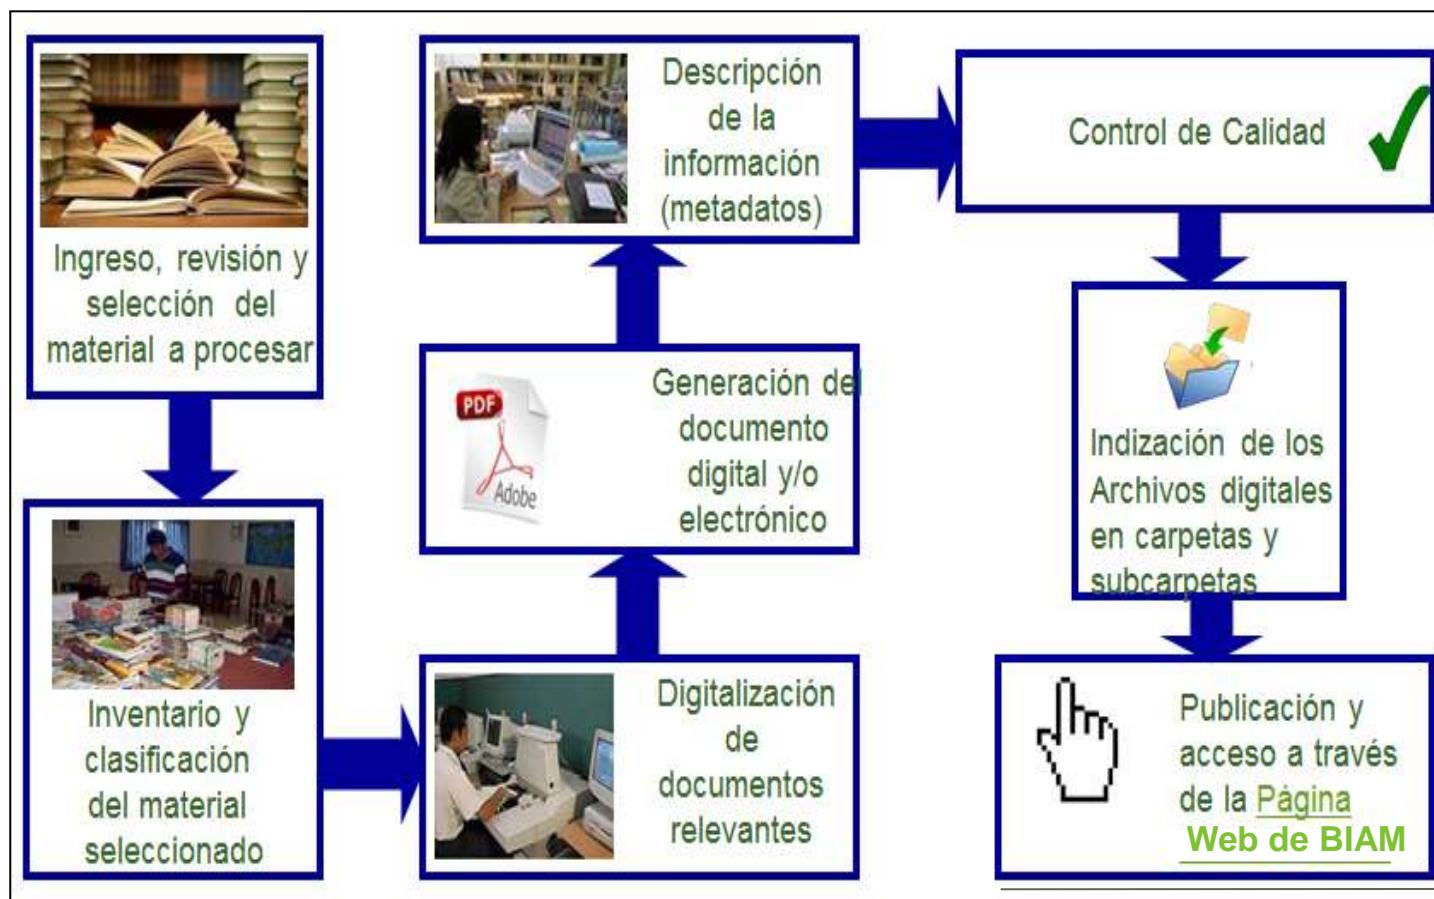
Ingreso, revisión y selección del material a procesar

Inventario y clasificación del material seleccionado

Digitalización de documentos relevantes

PDF
Adobe

Generación del documento digital y/o electrónico

Descripción de la información (metadatos)

Control de Calidad ✓

Indización de los Archivos digitales en carpetas y subcarpetas

Publicación y acceso a través de la Página Web de BIAM